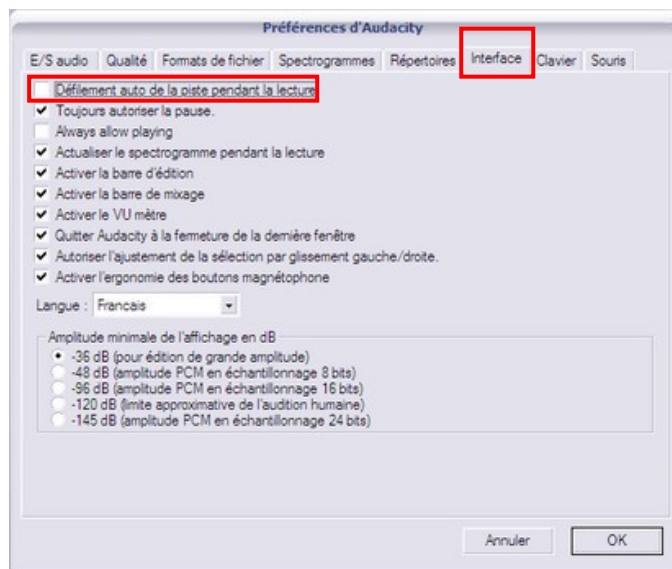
Préférences d'Audacity

E/S audio | Qualité | Formats de fichier | Spectrogrammes | Répertoires | Interface | Clavier | Souris

Défilement auto de la piste pendant la lecture
Toujours autoriser la pause.
Always allow playing
Actualiser le spectrogramme pendant la lecture
Activer la barre d'édition
Activer la barre de mixage
Activer le VU mètre
Quitter Audacity à la fermeture de la dernière fenêtre
Autoriser l'ajustement de la sélection par glissement gauche/droite.
Activer l'ergonomie des boutons magnétophone

Langue : Francais

Amplitude minimale de l'affichage en dB
-36 dB (pour édition de grande amplitude)
-48 dB (amplitude PCM en échantillonnage 8 bits)
-96 dB (amplitude PCM en échantillonnage 16 bits)
-120 dB (limite approximative de l'audition humaine)
-145 dB (amplitude PCM en échantillonnage 24 bits)

Annuler
OK